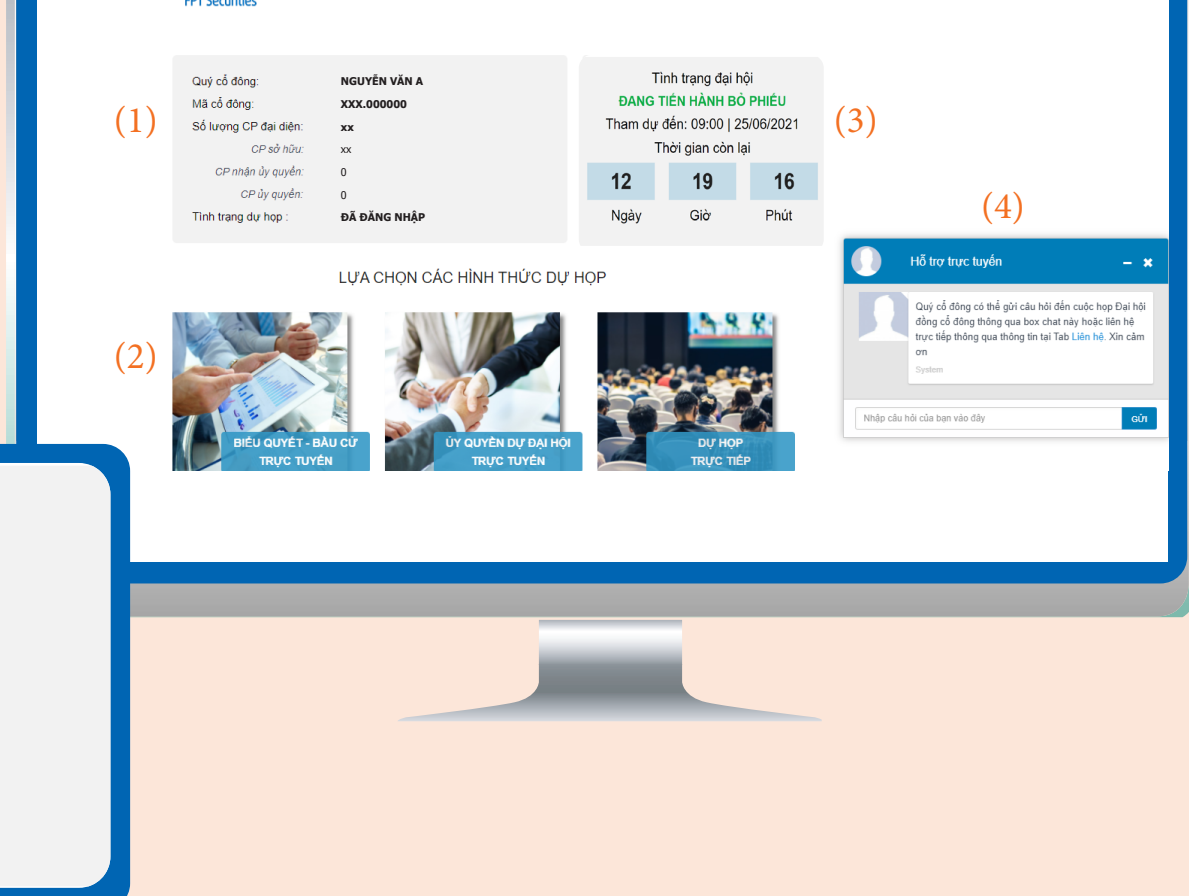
FPT Securities

(1)

| | |
|---|---|
| Quý cổ đông: | NGUYỄN VĂN A |
| Mã cổ đông: | XXX.000000 |
| Số lượng CP đại diện: | xx |
| CP sở hữu: | xx |
| CP nhận ủy quyền: | 0 |
| CP ủy quyền: | 0 |
| Tình trạng dự họp : | ĐÃ ĐĂNG NHẬP |

Tình trạng đại hội
ĐANG TIẾN HÀNH BỎ PHIẾU
Tham dự đến: 09:00 | 25/06/2021
Thời gian còn lại

| 12 | 19 | 16 |
|---|---|---|
| Ngày | Giờ | Phút |

(3)

(4)

Hỗ trợ trực tuyến – ×

Quý cổ đông có thể gửi câu hỏi đến cuộc họp Đại hội đồng cổ đông thông qua box chat này hoặc liên hệ trực tiếp thông qua thông tin tại Tab Liên hệ. Xin cảm ơn
System

Nhập câu hỏi của bạn vào đây
GỬI

LỰA CHỌN CÁC HÌNH THỨC DỰ HỌP

(2)

BIỂU QUYẾT - BẦU CỬ TRỰC TUYẾN

ỦY QUYỀN DỰ ĐẠI HỘI TRỰC TUYẾN

DỰ HỌP TRỰC TIẾP